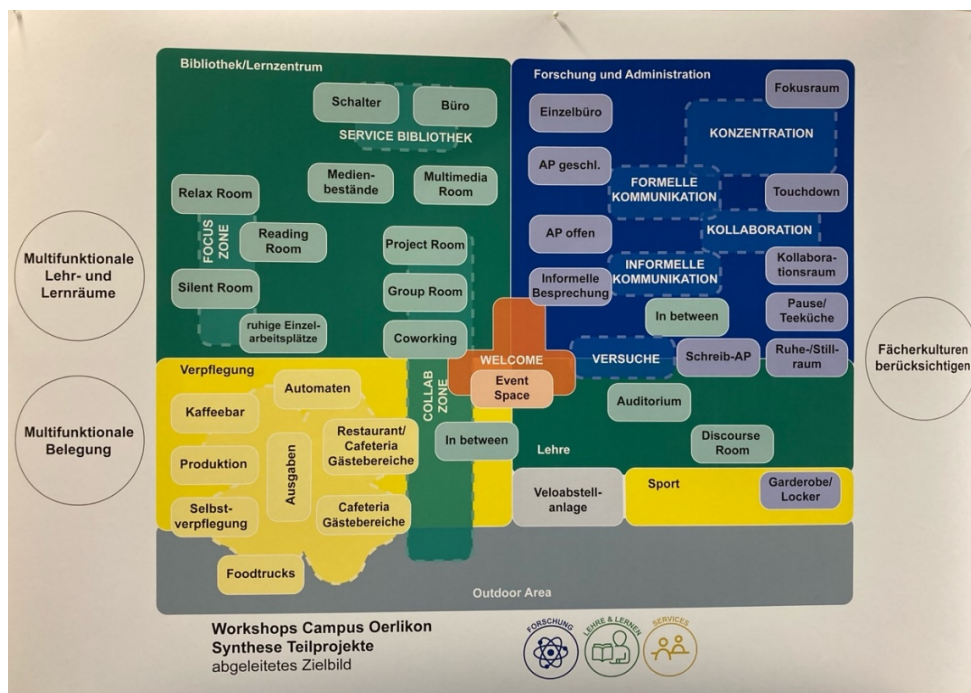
Multifunktionale Lehr- und Lernräume

Multifunktionale Belegung

Bibliothek/Lernzentrum

Schalter

Büro

SERVICE BIBLIOTHEK

Medienbestände

Multimedia Room

Relax Room

FOCUS ZONE

Reading Room

Silent Room

ruhige Einzelarbeitsplätze

Project Room

Group Room

Coworking

Forschung und Administration

Fokusraum

Einzelbüro

KONZENTRATION

AP geschl.

FORMELLE KOMMUNIKATION

Touchdown

KOLLABORATION

AP offen

INFORMELLE KOMMUNIKATION

Kollaborationsraum

Informelle Besprechung

Pause/ Teeküche

In between

WELCOME

VERSUCHE

Schreib-AP

Ruhe-/Stillraum

Event Space

Verpflegung

Automaten

Kaffeebar

COLLAB ZONE

Auditorium

Restaurant/ Cafeteria Gästebereiche

Produktion

Ausgaben

In between

Lehre

Discourse Room

Selbstverpflegung

Cafeteria Gästebereiche

Veloabstellanlage

Sport

Garderobe/ Locker

Foodtrucks

Outdoor Area

Fächerkulturen berücksichtigen

Workshops Campus Oerlikon
Synthese Teilprojekte
abgeleitetes Zielbild

FORSCHUNG

LEHRE & LERNEN

SERVICES